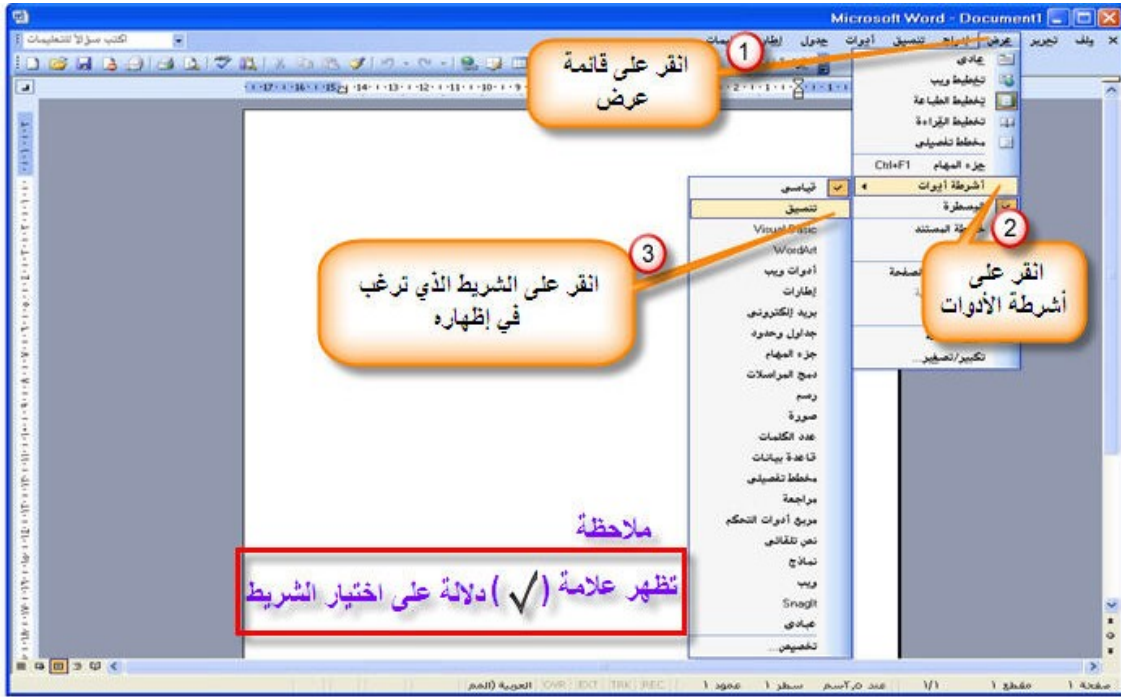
Microsoft Word - Document1

ملف تحرير عرض إدراج تنسيق أدوات جدول إطار تعليمات

اكتب سؤالاً للتعليمات

1
انقر على قائمة عرض

عادي
تخطيط ويب
تخطيط الطباعة
تخطيط القراءة
مخطط تفصيلي
جزء المهام Ctrl+F1
أشرطة أدوات
المسطرة
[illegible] المستند
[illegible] الصفحة
تكبير/تصغير...

2
انقر على أشرطة الأدوات

قياسي
تنسيق
Visual Basic
WordArt
أدوات ويب
إطارات
بريد إلكتروني
جداول وحدود
جزء المهام
دمج المراسلات
رسم
صورة
عدد الكلمات
قاعدة بيانات
مخطط تفصيلي
مراجعة
مربع أدوات التحكم
نص تلقائي
نماذج
ويب
SnagIt
عبادي
تخصيص...

3
انقر على الشريط الذي ترغب في إظهاره

ملاحظة
تظهر علامة ( ✓ ) دلالة على اختيار الشريط

صفحة 1 مقطع 1 1/1 عند 2,5سم سطر 1 عمود 1 REC TRK EXT OVR العربية (الم